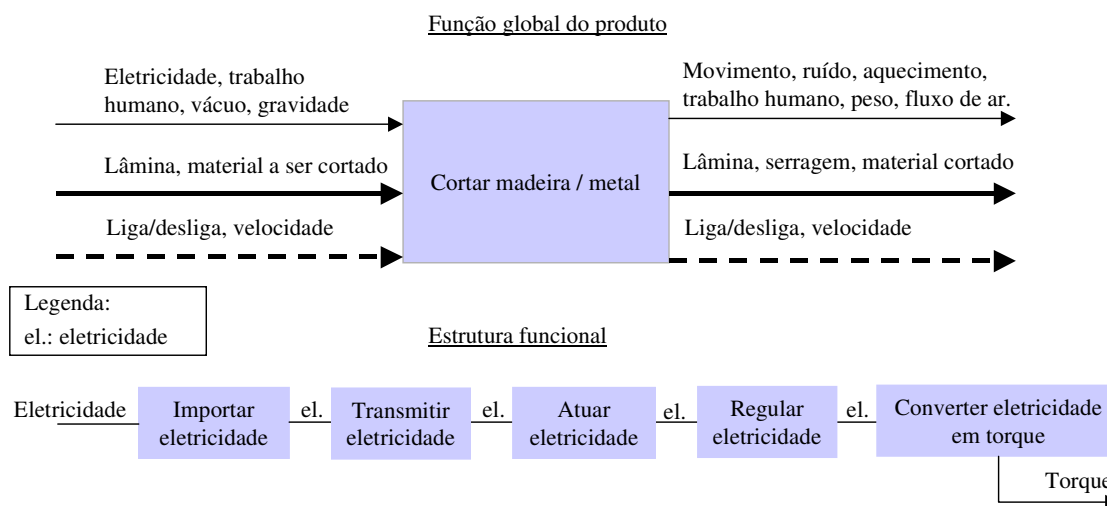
Função global do produto

Eletricidade, trabalho humano, vácuo, gravidade

Lâmina, material a ser cortado

Liga/desliga, velocidade

Cortar madeira / metal

Movimento, ruído, aquecimento, trabalho humano, peso, fluxo de ar.

Lâmina, serragem, material cortado

Liga/desliga, velocidade

Legenda:
el.: eletricidade

Estrutura funcional

Eletricidade

Importar eletricidade

el.

Transmitir eletricidade

el.

Atuar eletricidade

el.

Regular eletricidade

el.

Converter eletricidade em torque

Torque